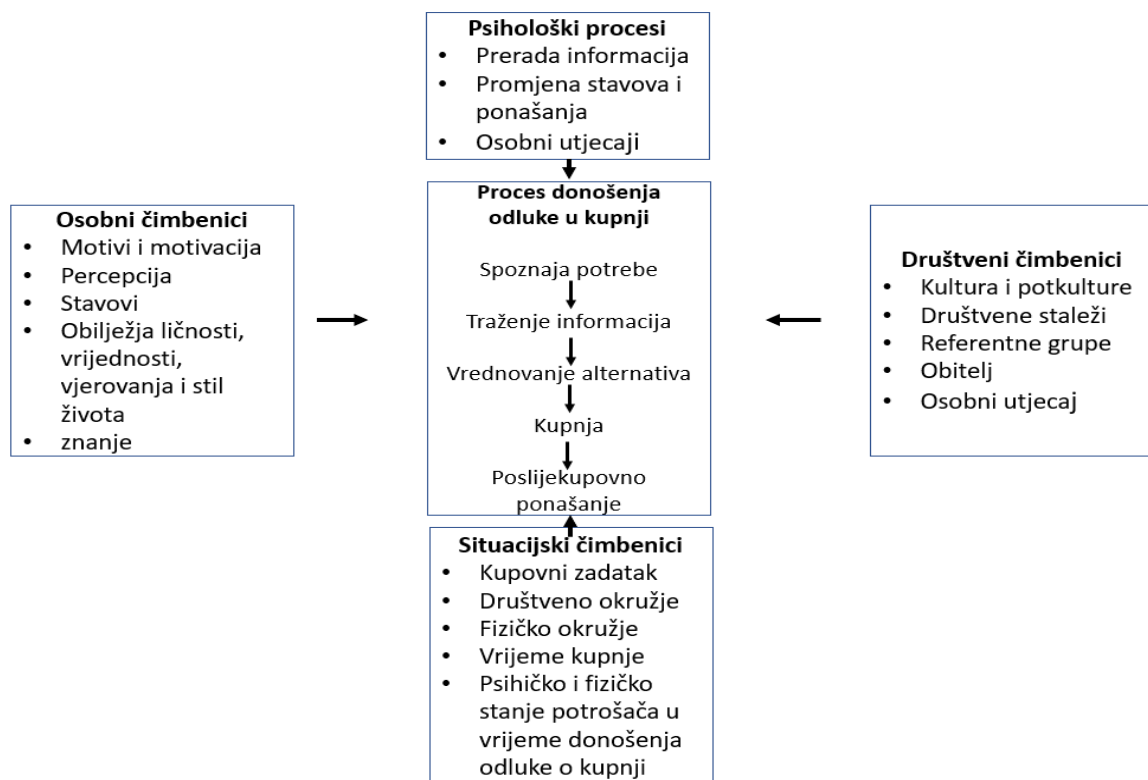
**Psihološki procesi**
- Prerada informacija
- Promjena stavova i ponašanja
- Osobni utjecaji

**Osobni čimbenici**
- Motivi i motivacija
- Percepcija
- Stavovi
- Obilježja ličnosti, vrijednosti, vjerovanja i stil života
- znanje

**Proces donošenja odluke u kupnji**

Spoznaja potrebe

Traženje informacija

Vrednovanje alternativa

Kupnja

Poslijekupovno ponašanje

**Društveni čimbenici**
- Kultura i potkulture
- Društvene staleži
- Referentne grupe
- Obitelj
- Osobni utjecaj

**Situacijski čimbenici**
- Kupovni zadatak
- Društveno okružje
- Fizičko okružje
- Vrijeme kupnje
- Psihičko i fizičko stanje potrošača u vrijeme donošenja odluke o kupnji